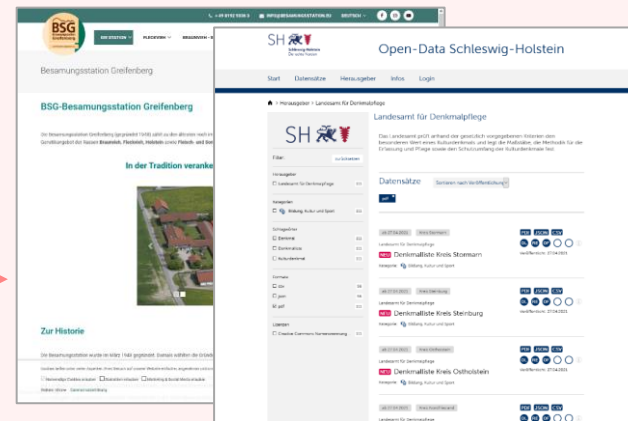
+49 8192 9358 0 | INFO@BESAMUNGSSTATION.EU | DEUTSCH

BSG Besamungsstation Greifenberg

BSG STATION | FLECKVIEH | BRAUNVIEH

Besamungsstation Greifenberg

BSG-Besamungsstation Greifenberg

In der Tradition veranke

Zur Historie

SH Schleswig-Holstein Der echte Norden

Open-Data Schleswig-Holstein

Start | Datensätze | Herausgeber | Infos | Login

> Herausgeber > Landesamt für Denkmalpflege

SH

Filter

Herausgeber
Landesamt für Denkmalpflege

Kategorien
Bildung, Kultur und Sport

Schlagwörter
Denkmal
Denkmalliste
Kulturdenkmal

Formate
csv
json
pdf

Lizenzen
Creative Commons Namensnennung

Landesamt für Denkmalpflege

Das Landesamt prüft anhand der gesetzlich vorgegebenen Kriterien den besonderen Wert eines Kulturdenkmals und legt die Maßstäbe, die Methode für die Erhaltung und Pflege sowie den Schutzumfang des Kulturdenkmales fest.

Datensätze

pdf

Landesamt für Denkmalpflege
NEU Denkmalliste Kreis Stormarn
Kategorie: Bildung, Kultur und Sport
PDF JSON CSV
Veröffentlicht: 27.04.2021

Landesamt für Denkmalpflege
NEU Denkmalliste Kreis Steinburg
Kategorie: Bildung, Kultur und Sport
PDF JSON CSV
Veröffentlicht: 27.04.2021

Landesamt für Denkmalpflege
NEU Denkmalliste Kreis Ostholstein
Kategorie: Bildung, Kultur und Sport
PDF JSON CSV
Veröffentlicht: 27.04.2021

Landesamt für Denkmalpflege
PDF JSON CSV